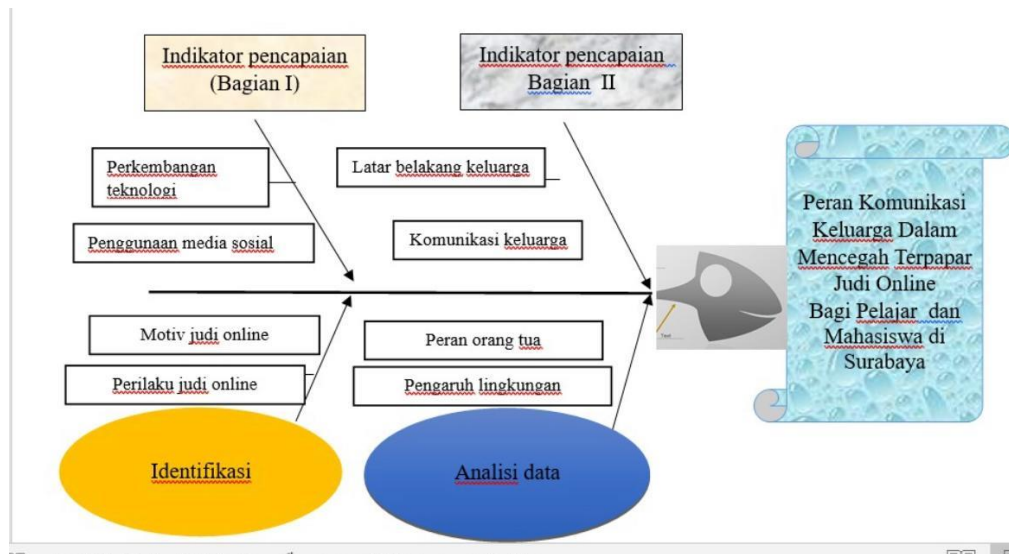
Indikator pencapaian (Bagian I)

Indikator pencapaian Bagian II

Perkembangan teknologi

Latar belakang keluarga

Penggunaan media sosial

Komunikasi keluarga

Motiv judi online

Peran orang tua

Perilaku judi online

Pengaruh lingkungan

Identifikasi

Analisi data

Peran Komunikasi Keluarga Dalam Mencegah Terpapar Judi Online Bagi Pelajar dan Mahasiswa di Surabaya